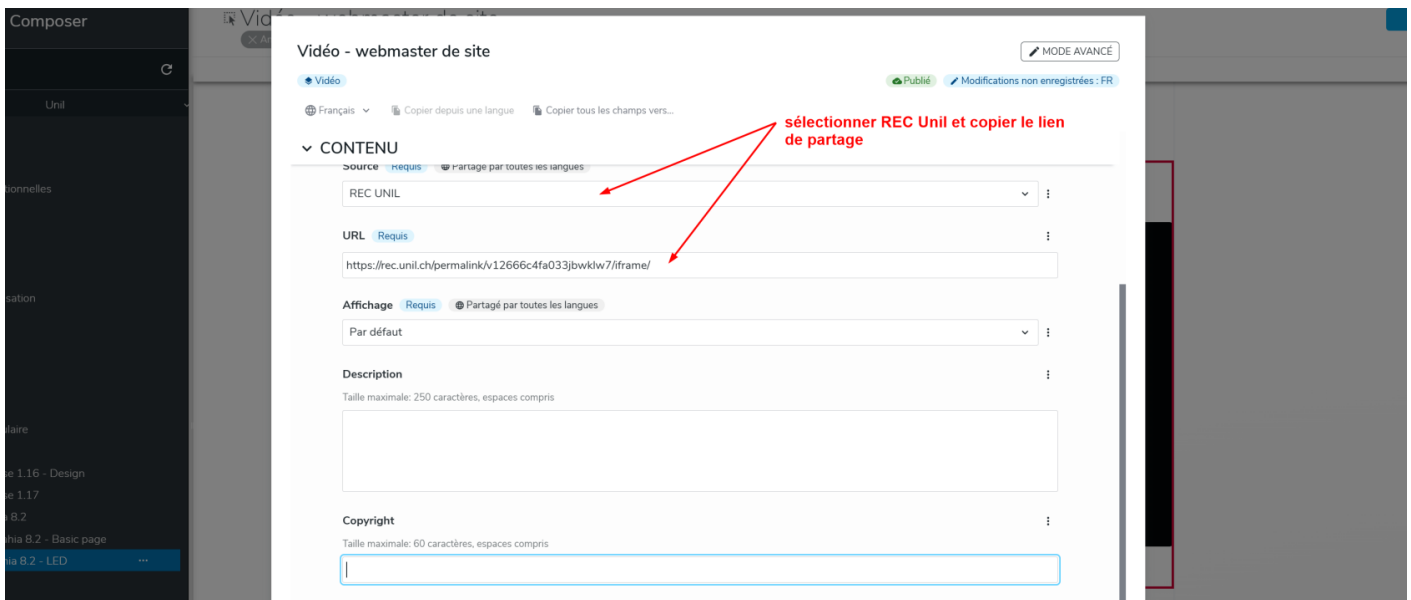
Composer

Unil

tionnelles

sation

laire

se 1.16 - Design

se 1.17

ia 8.2

hia 8.2 - Basic page

hia 8.2 - LED

Vidéo - webmaster de site

MODE AVANCÉ

Vidéo

Publié

Modifications non enregistrées : FR

Français

Copier depuis une langue

Copier tous les champs vers...

CONTENU

sélectionner REC Unil et copier le lien de partage

Source Requis Partagé par toutes les langues

REC UNIL

URL Requis

https://rec.unil.ch/permalink/v12666c4fa033jbwklw7/iframe/

Affichage Requis Partagé par toutes les langues

Par défaut

Description

Taille maximale: 250 caractères, espaces compris

Copyright

Taille maximale: 60 caractères, espaces compris